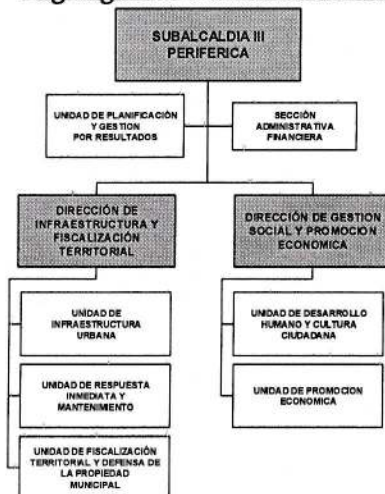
SUBALCALDIA III PERIFERICA

UNIDAD DE PLANIFICACIÓN Y GESTION POR RESULTADOS

SECCIÓN ADMINISTRATIVA FINANCIERA

DIRECCIÓN DE INFRAESTRUCTURA Y FISCALIZACIÓN TERRITORIAL

DIRECCIÓN DE GESTION SOCIAL Y PROMOCION ECONOMICA

UNIDAD DE INFRAESTRUCTURA URBANA

UNIDAD DE RESPUESTA INMEDIATA Y MANTENIMIENTO

UNIDAD DE FISCALIZACIÓN TERRITORIAL Y DEFENSA DE LA PROPIEDAD MUNICIPAL

UNIDAD DE DESARROLLO HUMANO Y CULTURA CIUDADANA

UNIDAD DE PROMOCION ECONOMICA